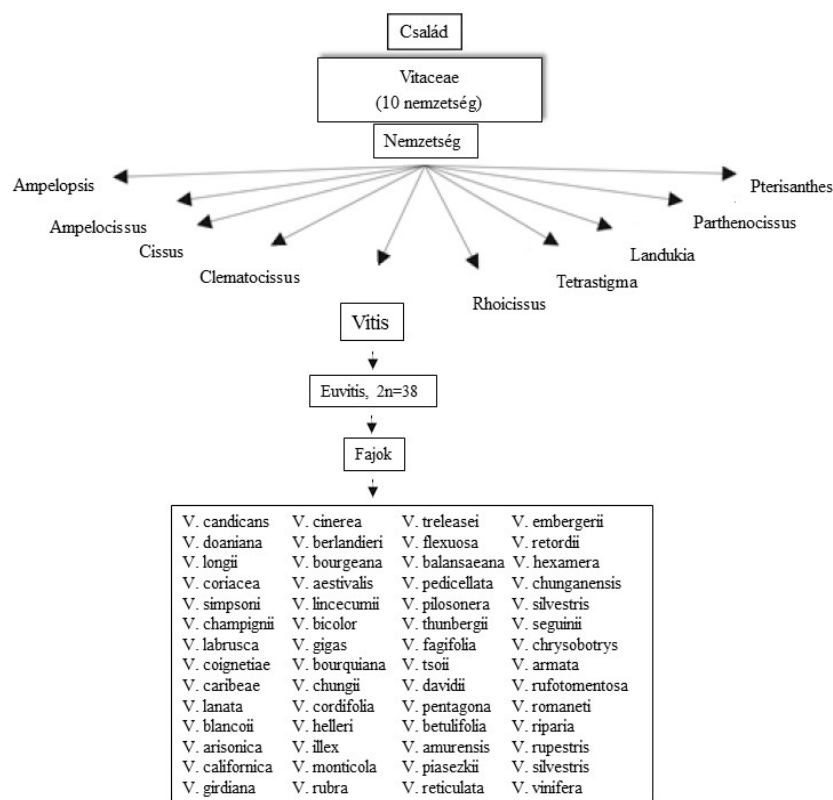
Család

Vitaceae
(10 nemzetség)

Nemzetség

Ampelopsis

Ampelocissus

Cissus

Clematocissus

Rhoicissus

Tetrastigma

Landukia

Parthenocissus

Pterisanthes

Vitis

Euvitis, 2n=38

Fajok

| | | | |
|---|---|---|---|
| V. candicans | V. cinerea | V. treleasei | V. embergerii |
| V. doaniana | V. berlandieri | V. flexuosa | V. retordii |
| V. longii | V. bourgeana | V. balansaeana | V. hexamera |
| V. coriacea | V. aestivalis | V. pedicellata | V. chunganensis |
| V. simpsoni | V. lincecumii | V. pilosonera | V. silvestris |
| V. champignii | V. bicolor | V. thunbergii | V. seguinii |
| V. labrusca | V. gigas | V. fagifolia | V. chrysobotrys |
| V. coignetiae | V. bourquiana | V. tsoii | V. armata |
| V. caribeae | V. chungii | V. davidii | V. rufotomentosa |
| V. lanata | V. cordifolia | V. pentagona | V. romaneti |
| V. blancoii | V. helleri | V. betulifolia | V. riparia |
| V. arisonica | V. illex | V. amurensis | V. rupestris |
| V. californica | V. monticola | V. piasezkii | V. silvestris |
| V. girdiana | V. rubra | V. reticulata | V. vinifera |